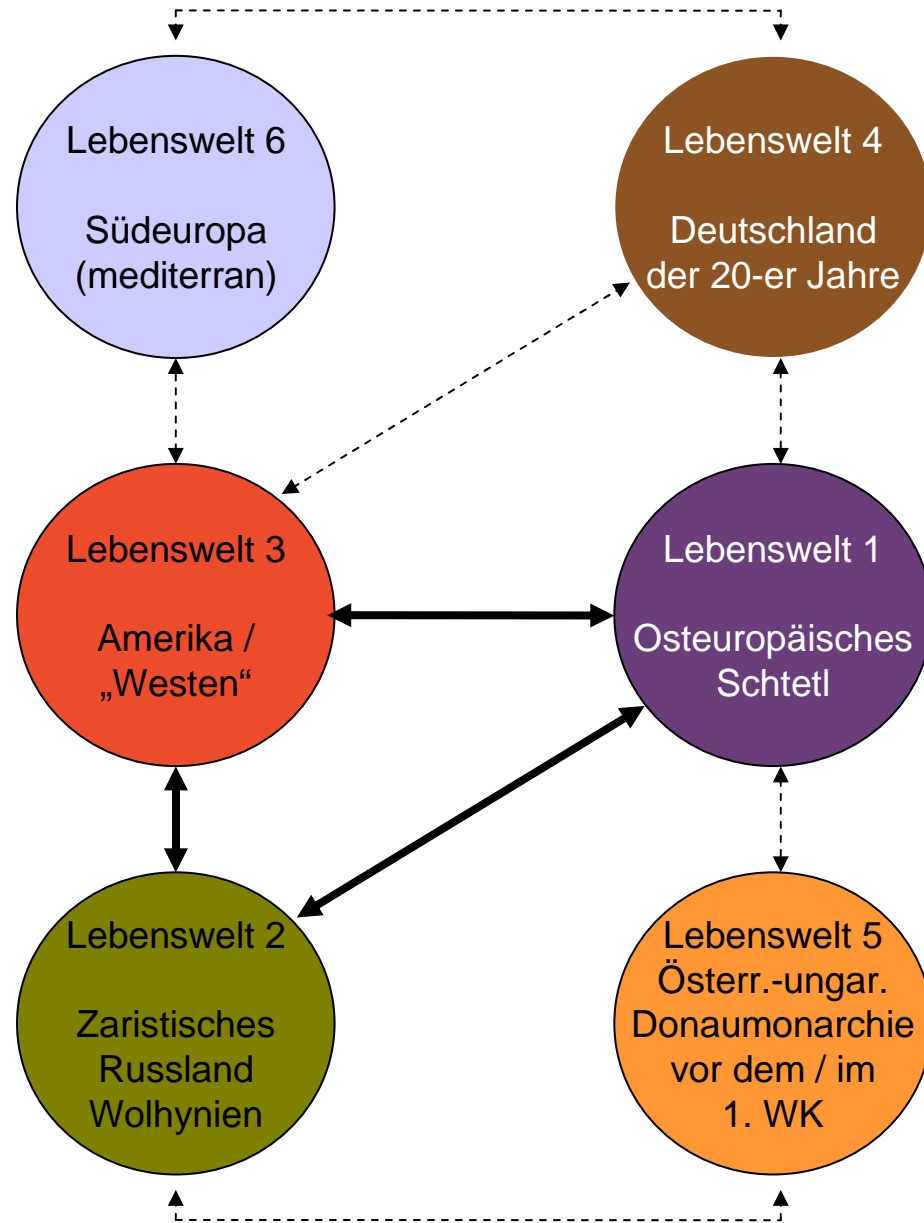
Lebenswelt 6

Südeuropa (mediterran)

Lebenswelt 4

Deutschland der 20-er Jahre

Lebenswelt 3

Amerika / „Westen“

Lebenswelt 1

Osteuropäisches Schtetl

Lebenswelt 2

Zaristisches Russland Wolhynien

Lebenswelt 5
Österr.-ungar. Donaumonarchie vor dem / im 1. WK